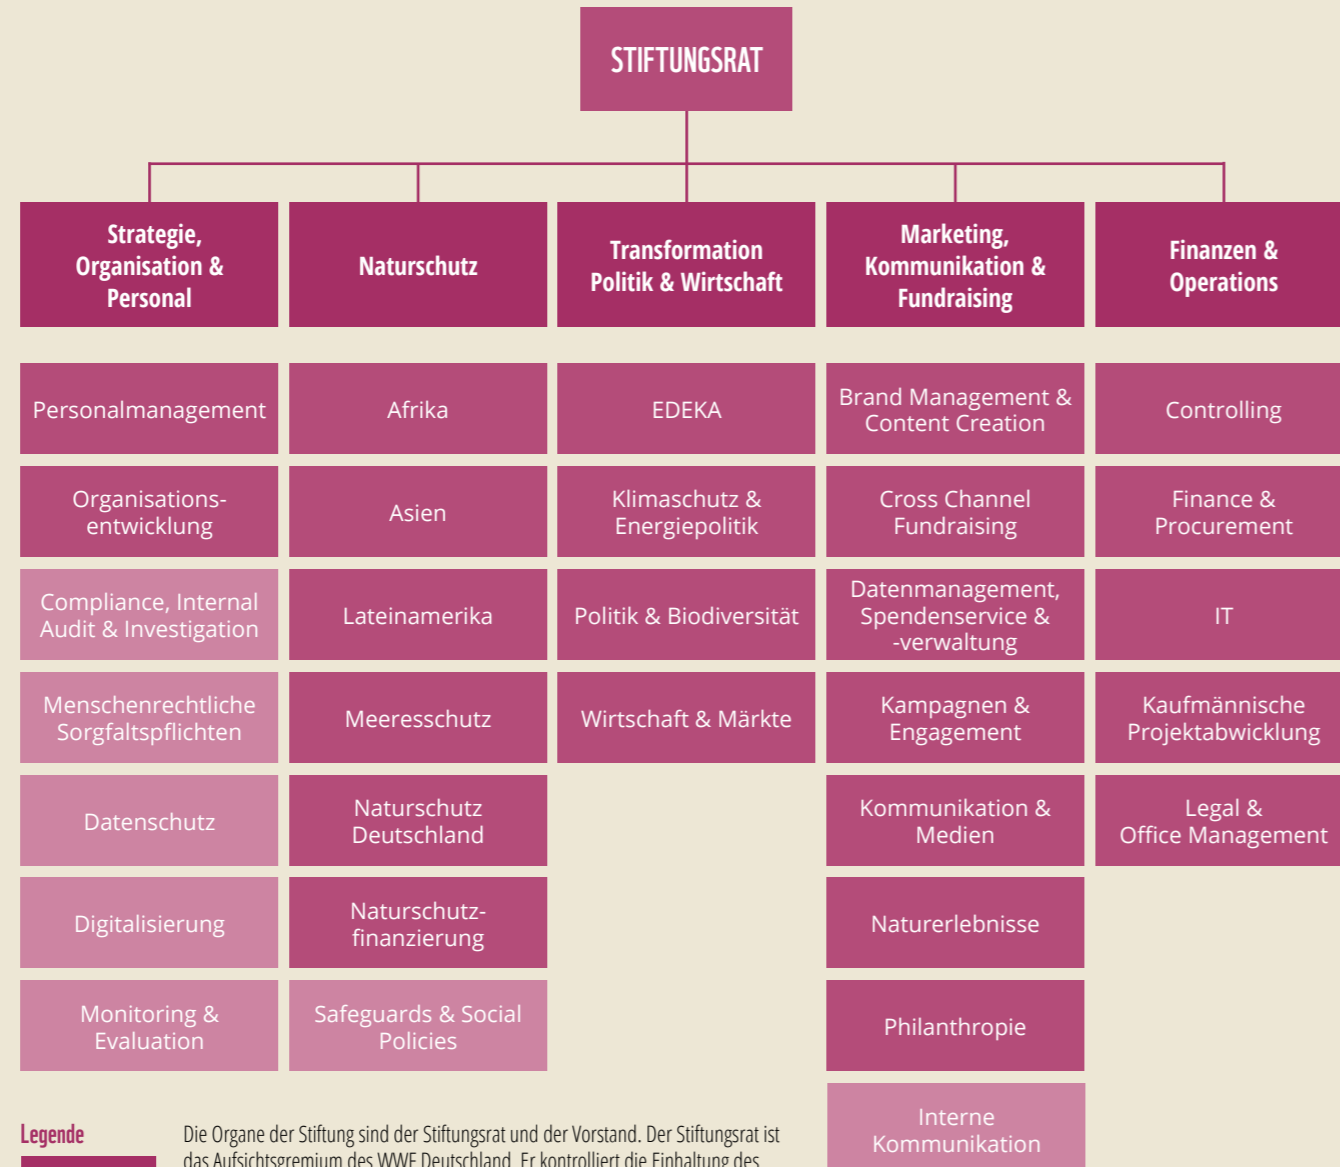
STIFTUNGSRAT

Strategie, Organisation & Personal

Personalmanagement

Organisationsentwicklung

Compliance, Internal Audit & Investigation

Menschenrechtliche Sorgfaltspflichten

Datenschutz

Digitalisierung

Monitoring & Evaluation

Naturschutz

Afrika

Asien

Lateinamerika

Meeresschutz

Naturschutz Deutschland

Naturschutzfinanzierung

Safeguards & Social Policies

Transformation Politik & Wirtschaft

EDEKA

Klimaschutz & Energiepolitik

Politik & Biodiversität

Wirtschaft & Märkte

Marketing, Kommunikation & Fundraising

Brand Management & Content Creation

Cross Channel Fundraising

Datenmanagement, Spendenservice & -verwaltung

Kampagnen & Engagement

Kommunikation & Medien

Naturerlebnisse

Philanthropie

Interne Kommunikation

Finanzen & Operations

Controlling

Finance & Procurement

IT

Kaufmännische Projektabwicklung

Legal & Office Management

Legende

Die Organe der Stiftung sind der Stiftungsrat und der Vorstand. Der Stiftungsrat ist das Aufsichtsgremium des WWF Deutschland. Er kontrolliert die Einhaltung des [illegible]